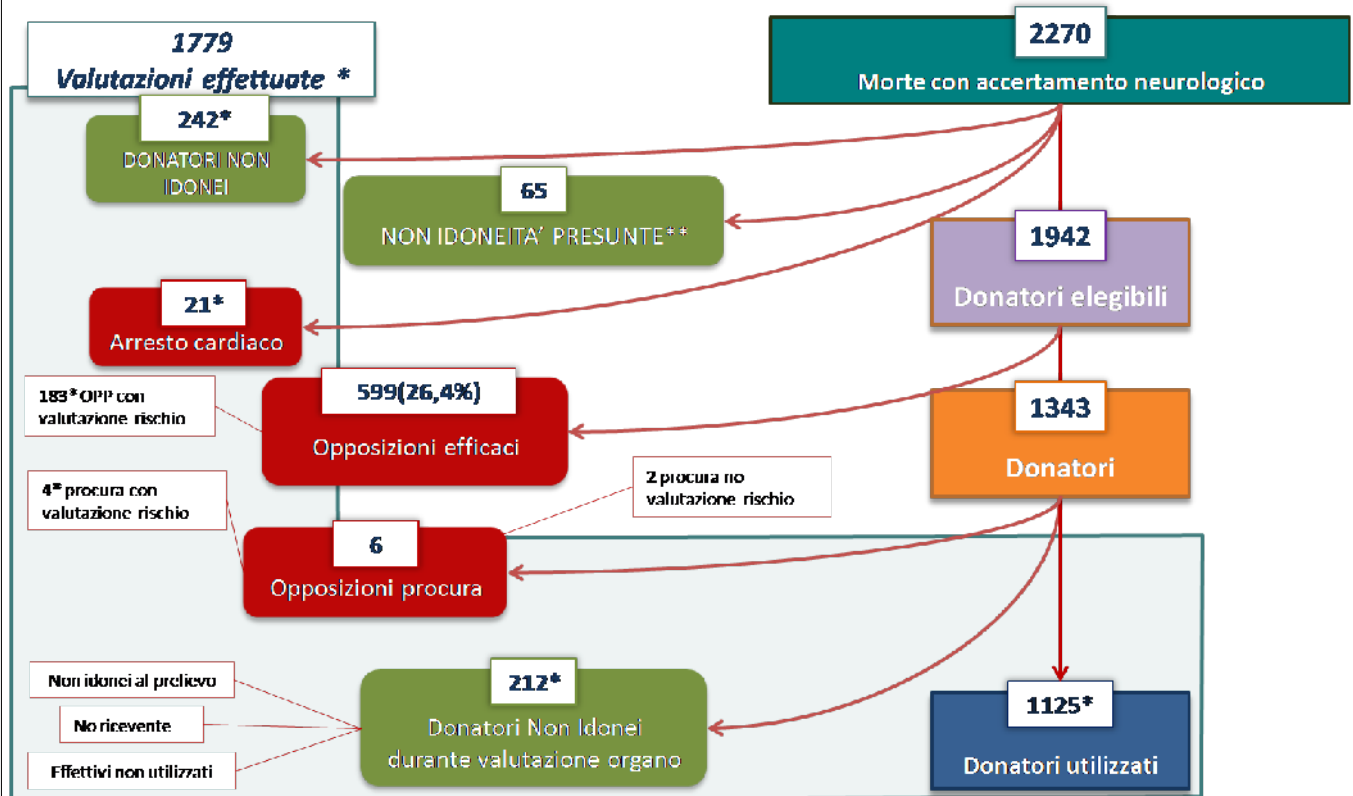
1779
Valutazioni effettuate *

2270
Morte con accertamento neurologico

242*
DONATORI NON IDONEI

65
NON IDONEITA' PRESUNTE**

1942
Donatori elegibili

21*
Arresto cardiaco

183*OPP con valutazione rischio

599(26,4%)
Opposizioni efficaci

1343
Donatori

4* procura con valutazione rischio

2 procura no valutazione rischio

6
Opposizioni procura

Non idonei al prelievo

No ricevente

Effettivi non utilizzati

212*
Donatori Non Idonei durante valutazione organo

1125*
Donatori utilizzati